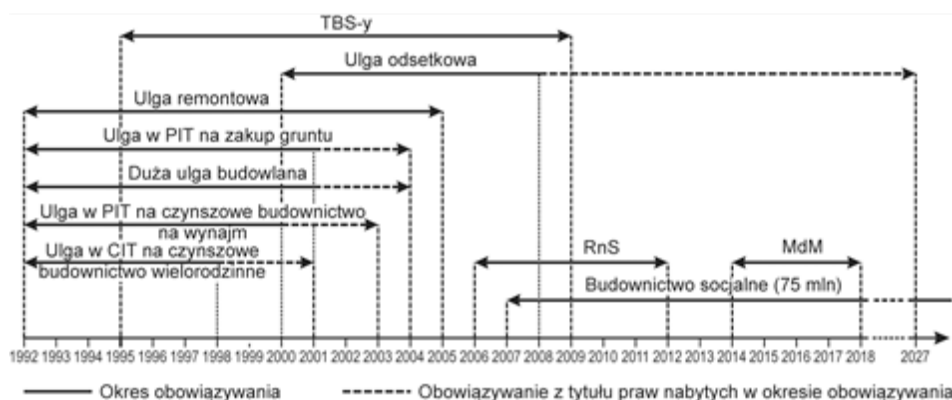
TBS-y

Ulga odsetkowa

Ulga remontowa

Ulga w PIT na zakup gruntu

Duża ulga budowlana

Ulga w PIT na czynszowe budownictwo na wynajm

Ulga w CIT na czynszowe budownictwo wielorodzinne

RnS

MdM

Budownictwo socjalne (75 mln)

1992 1993 1994 1995 1996 1997 1998 1999 2000 2001 2002 2003 2004 2005 2006 2007 2008 2009 2010 2011 2012 2013 2014 2015 2016 2017 2018 2027

Okres obowiązywania

Obowiązywanie z tytułu praw nabytych w okresie obowiązywania